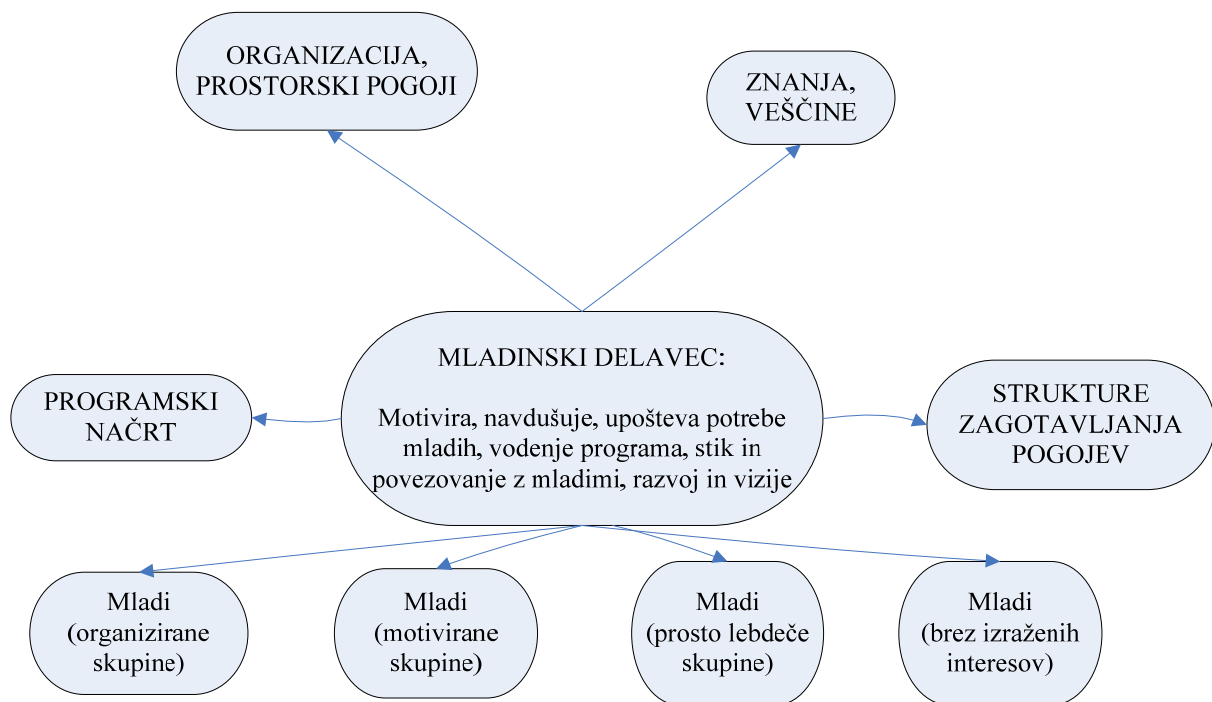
ORGANIZACIJA, PROSTORSKI POGOJI

ZNANJA, VEŠČINE

MLADINSKI DELAVEC:

Motivira, navdušuje, upošteva potrebe mladih, vodenje programa, stik in povezovanje z mladimi, razvoj in vizije

PROGRAMSKI NAČRT

STRUKTURE ZAGOTAVLJANJA POGOJEV

Mladi (organizirane skupine)

Mladi (motivirane skupine)

Mladi (prosto lebdeče skupine)

Mladi (brez izraženih interesov)